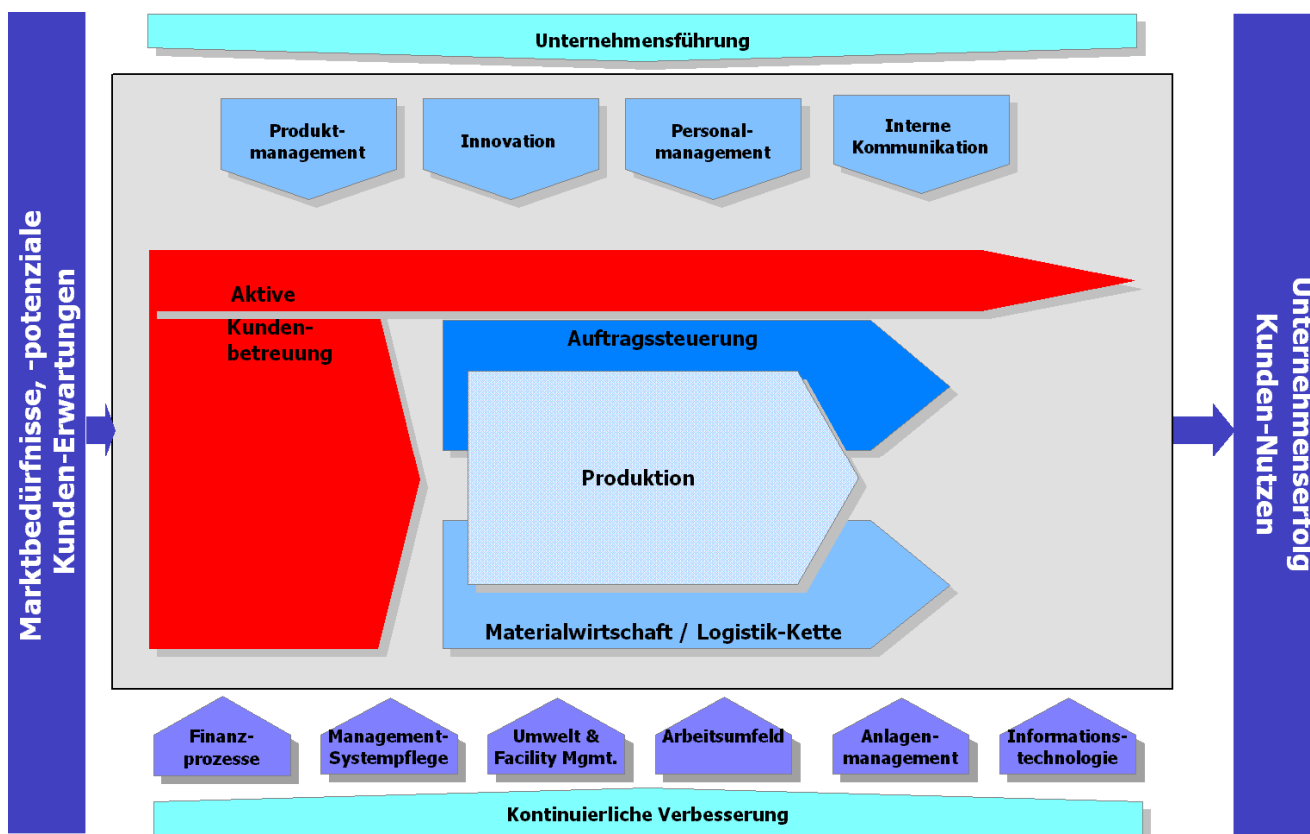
Marktbedürfnisse, -potenziale
Kunden-Erwartungen

Unternehmensführung

Produktmanagement

Innovation

Personalmanagement

Interne Kommunikation

Aktive Kundenbetreuung

Auftragssteuerung

Produktion

Materialwirtschaft / Logistik-Kette

Finanzprozesse

Management-Systempflege

Umwelt & Facility Mgmt.

Arbeitsumfeld

Anlagenmanagement

Informationstechnologie

Kontinuierliche Verbesserung

Unternehmenserfolg
Kunden-Nutzen